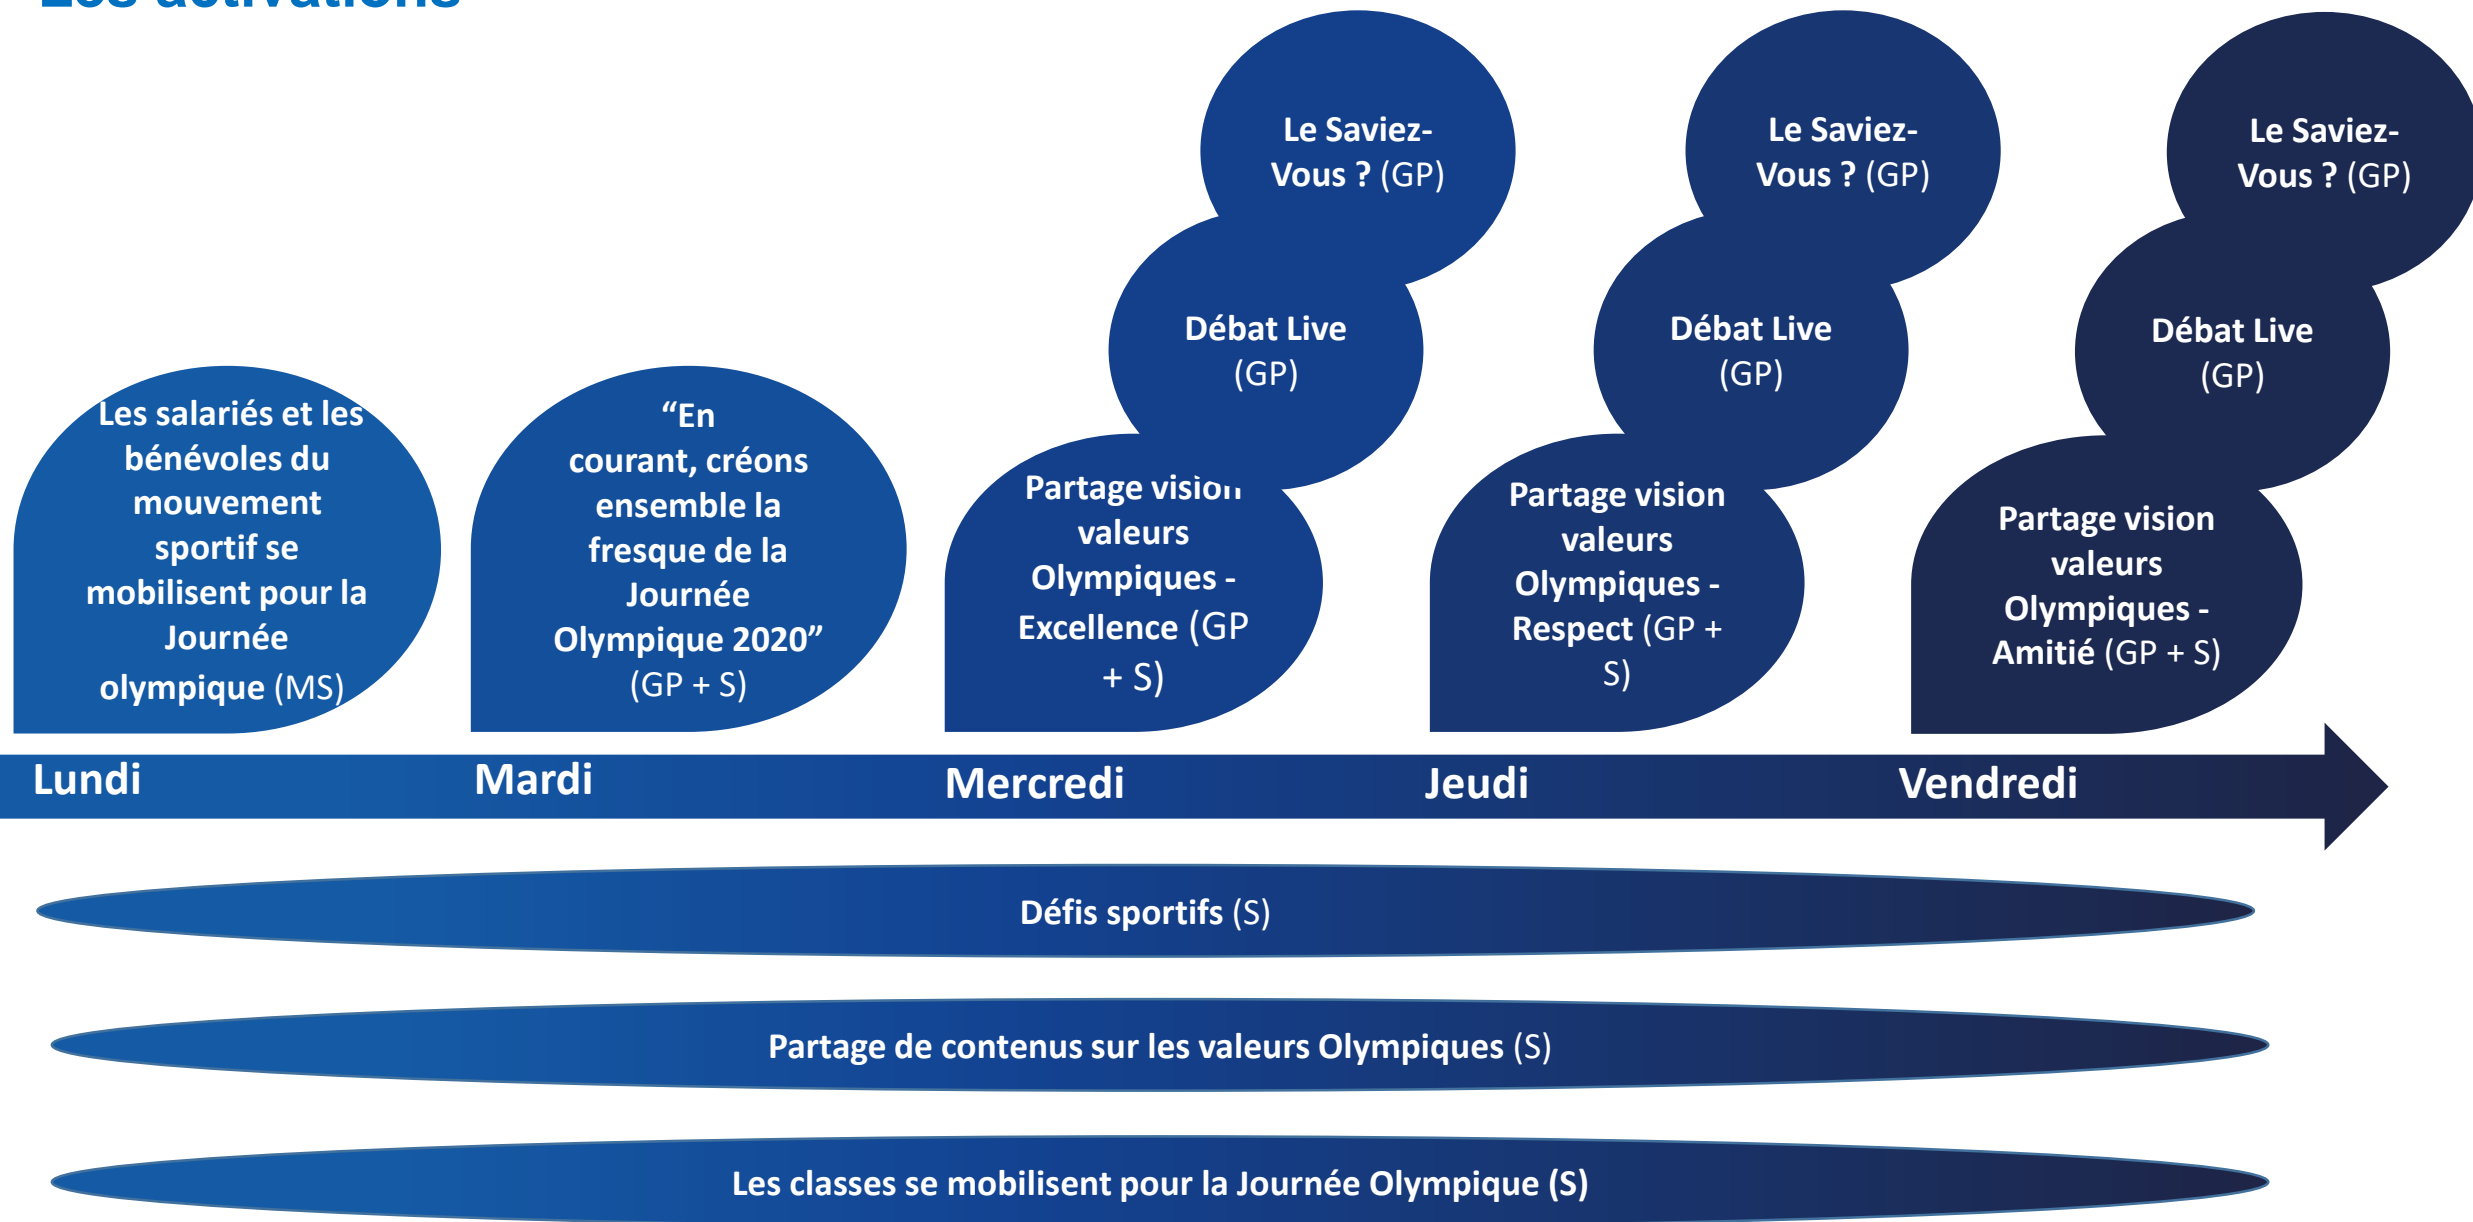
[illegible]

Les salariés et les bénévoles du mouvement sportif se mobilisent pour la Journée olympique (MS)

"En courant, créons ensemble la fresque de la Journée Olympique 2020" (GP + S)

Le Saviez-Vous ? (GP)

Débat Live (GP)

Partage vision valeurs Olympiques - Excellence (GP + S)

Le Saviez-Vous ? (GP)

Débat Live (GP)

Partage vision valeurs Olympiques - Respect (GP + S)

Le Saviez-Vous ? (GP)

Débat Live (GP)

Partage vision valeurs Olympiques - Amitié (GP + S)

Lundi Mardi Mercredi Jeudi Vendredi

Défis sportifs (S)

Partage de contenus sur les valeurs Olympiques (S)

Les classes se mobilisent pour la Journée Olympique (S)